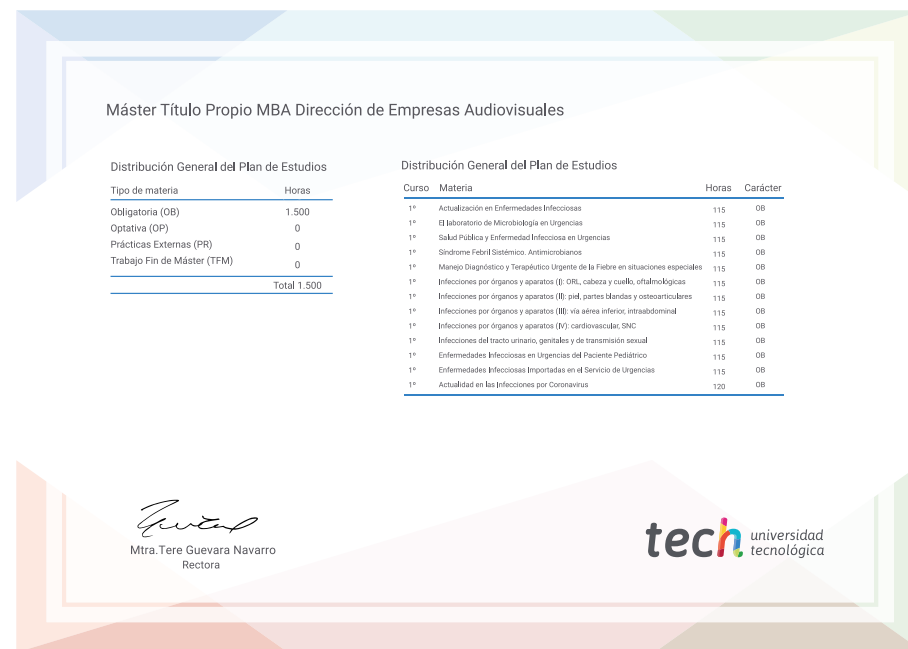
Máster Título Propio MBA Dirección de Empresas Audiovisuales

Distribución General del Plan de Estudios

| Tipo de materia | Horas |
|---|---|
| Obligatoria (OB) | 1.500 |
| Optativa (OP) | 0 |
| Prácticas Externas (PR) | 0 |
| Trabajo Fin de Máster (TFM) | 0 |
| | Total 1.500 |

Distribución General del Plan de Estudios

| Curso | Materia | Horas | Carácter |
|---|---|---|---|
| 1º | Actualización en Enfermedades Infecciosas | 115 | OB |
| 1º | El laboratorio de Microbiología en Urgencias | 115 | OB |
| 1º | Salud Pública y Enfermedad Infecciosa en Urgencias | 115 | OB |
| 1º | Síndrome Febril Sistémico. Antimicrobianos | 115 | OB |
| 1º | Manejo Diagnóstico y Terapéutico Urgente de la Fiebre en situaciones especiales | 115 | OB |
| 1º | Infecciones por órganos y aparatos (I): ORL, cabeza y cuello, oftalmológicas | 115 | OB |
| 1º | Infecciones por órganos y aparatos (II): piel, partes blandas y osteoarticulares | 115 | OB |
| 1º | Infecciones por órganos y aparatos (III): vía aérea inferior, intraabdominal | 115 | OB |
| 1º | Infecciones por órganos y aparatos (IV): cardiovascular, SNC | 115 | OB |
| 1º | Infecciones del tracto urinario, genitales y de transmisión sexual | 115 | OB |
| 1º | Enfermedades Infecciosas en Urgencias del Paciente Pediátrico | 115 | OB |
| 1º | Enfermedades Infecciosas Importadas en el Servicio de Urgencias | 115 | OB |
| 1º | Actualidad en las Infecciones por Coronavirus | 120 | OB |

Mtra.Tere Guevara Navarro
Rectora

tech universidad tecnológica